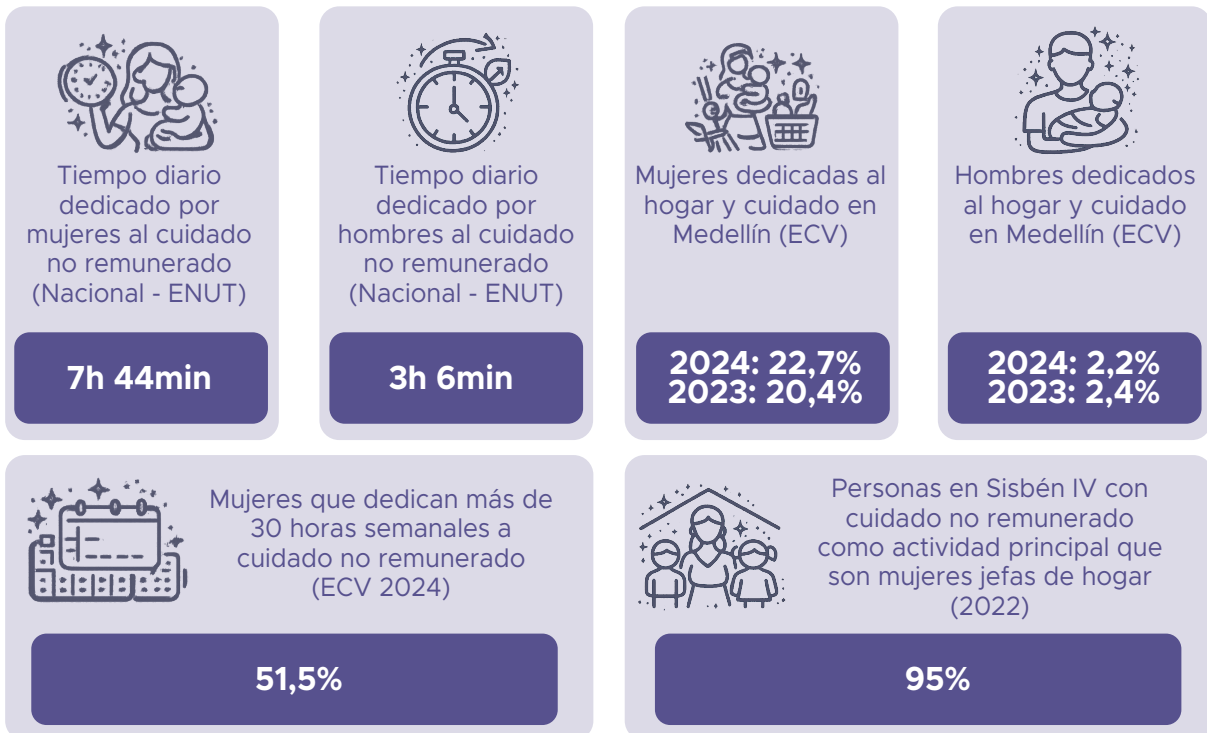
Tiempo diario dedicado por mujeres al cuidado no remunerado (Nacional - ENUT)

7h 44min

Tiempo diario dedicado por hombres al cuidado no remunerado (Nacional - ENUT)

3h 6min

Mujeres dedicadas al hogar y cuidado en Medellín (ECV)

2024: 22,7%
2023: 20,4%

Hombres dedicados al hogar y cuidado en Medellín (ECV)

2024: 2,2%
2023: 2,4%

Mujeres que dedican más de 30 horas semanales a cuidado no remunerado (ECV 2024)

51,5%

Personas en Sisbén IV con cuidado no remunerado como actividad principal que son mujeres jefas de hogar (2022)

95%